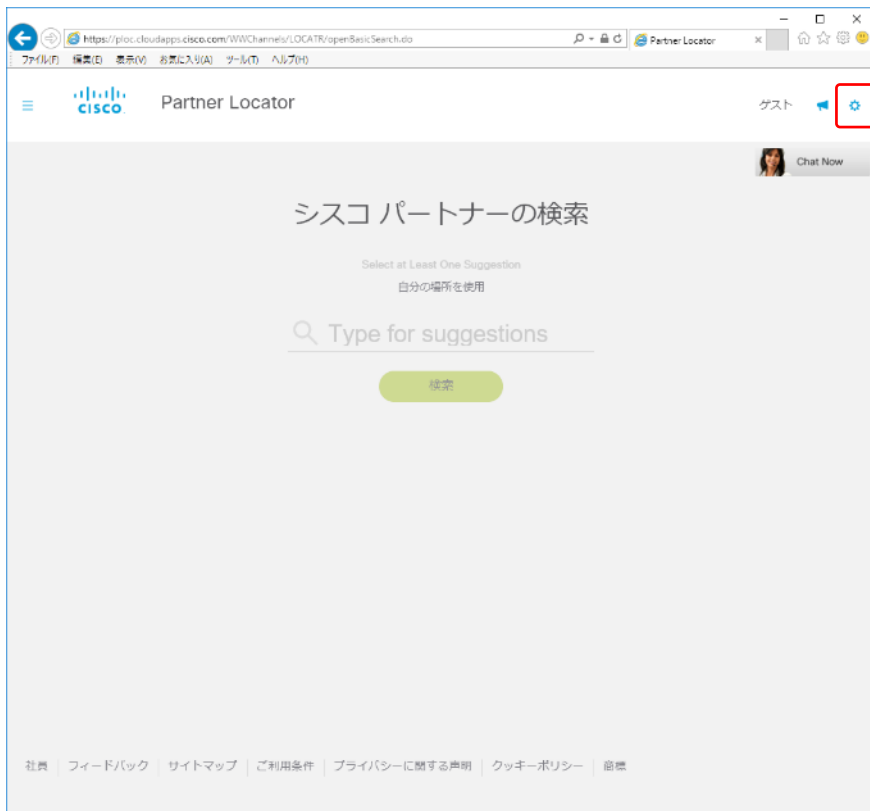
https://ploc.cloudapps.cisco.com/WWChannels/LOCATR/openBasicSearch.do
Partner Locator
ファイル(F) 編集(E) 表示(V) お気に入り(A) ツール(T) ヘルプ(H)

cisco
Partner Locator
ゲスト

Chat Now

シスコ パートナーの検索

Select at Least One Suggestion
自分の場所を使用

Type for suggestions

検索

社員 | フィードバック | サイトマップ | ご利用条件 | プライバシーに関する声明 | クッキーポリシー | 商標